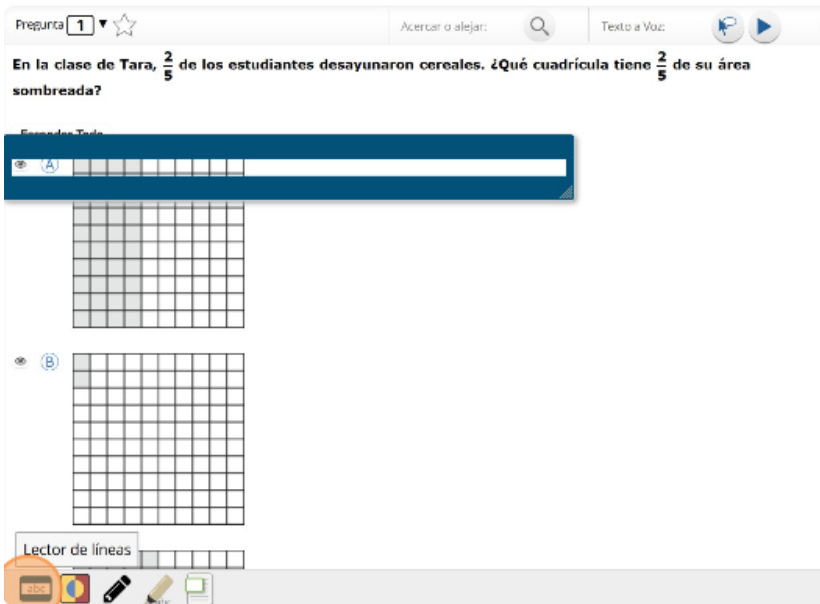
Pregunta 1

Acercar o alejar:

Texto a Voz:

En la clase de Tara, $\frac{2}{5}$ de los estudiantes desayunaron cereales. ¿Qué cuadrícula tiene $\frac{2}{5}$ de su área sombreada?

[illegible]

A

B

Lector de líneas

abc